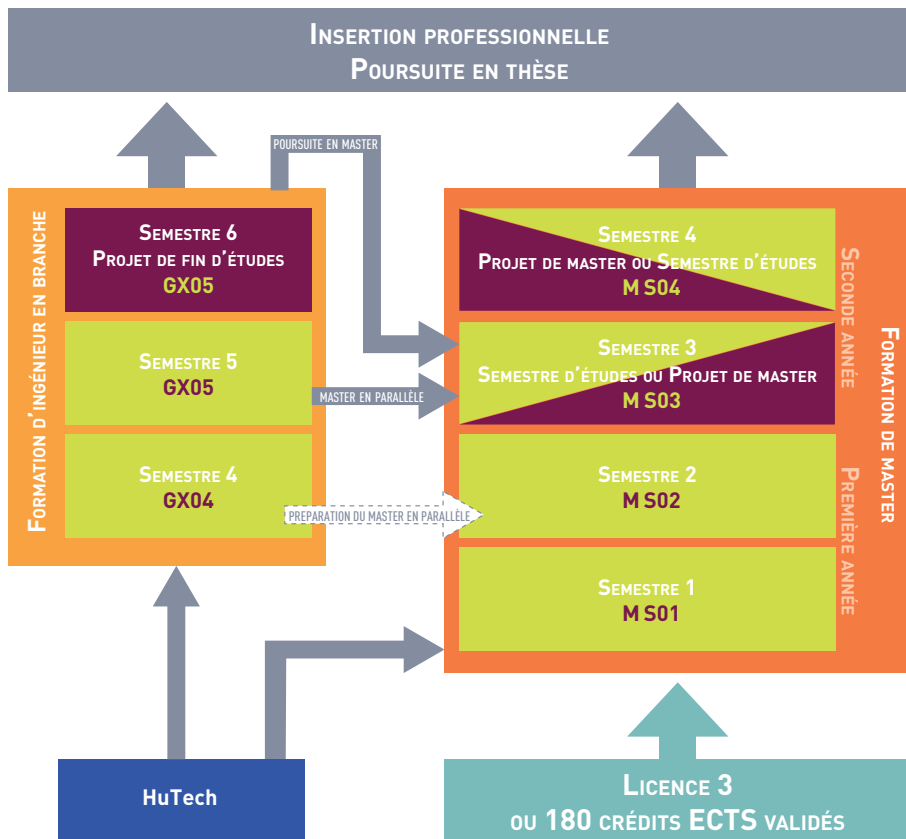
Insertion professionnelle
Poursuite en thèse

Poursuite en master

Formation d'ingénieur en branche

Semestre 6
Projet de fin d'études
GX05

Semestre 5
GX05

Master en parallèle

Semestre 4
GX04

Preparation du master en parallèle

Semestre 4
Projet de master ou Semestre d'études
M S04

Semestre 3
Semestre d'études ou Projet de master
M S03

Semestre 2
M S02

Semestre 1
M S01

Seconde année

Première année

Formation de master

HuTech

Licence 3
ou 180 crédits ECTS validés